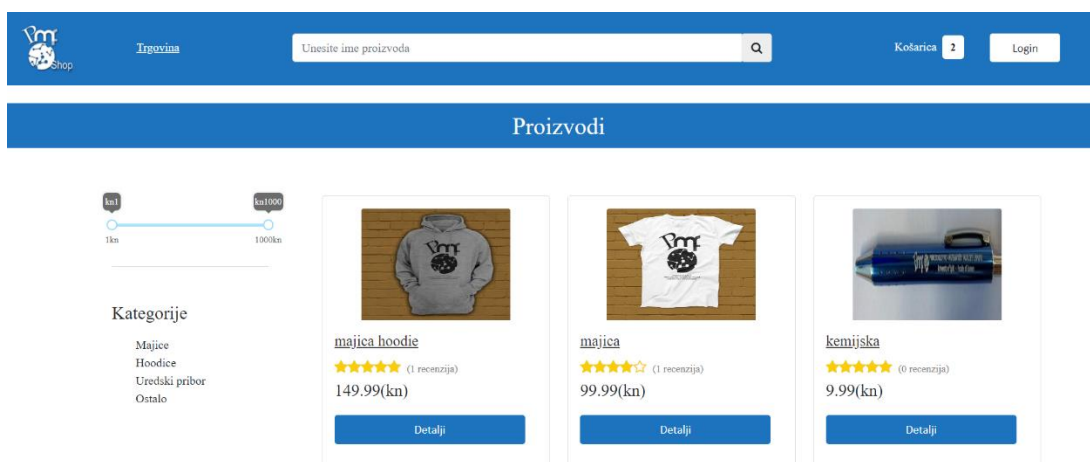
Pmf Shop

Trgovina

Unesite ime proizvoda

Košarica 2

Login

Proizvodi

kn1 kn1000

1kn 1000kn

Kategorije

Majice
Hoodice
Uredski pribor
Ostalo

majica hoodie
(1 recenzija)
149.99(kn)
Detalji

majica
(1 recenzija)
99.99(kn)
Detalji

kemijska
(0 recenzija)
9.99(kn)
Detalji